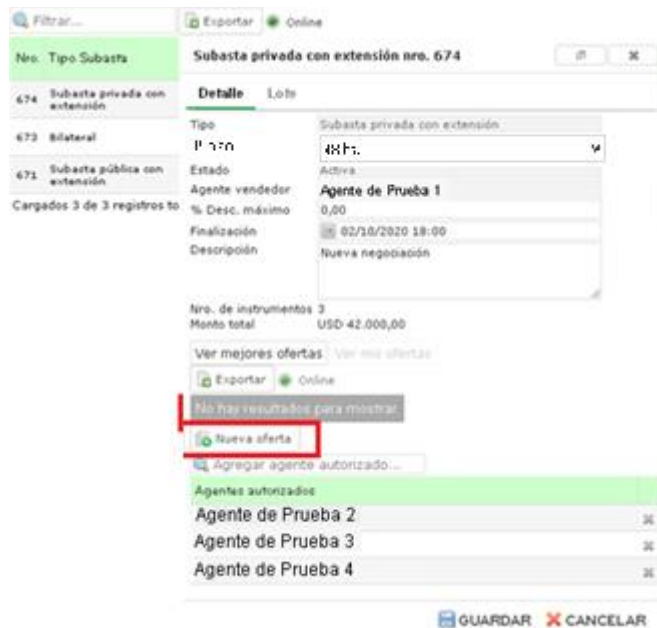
Filtrar...

Exportar Online

| Nro. | Tipo Subasta |
|---|---|
| 674 | Subasta privada con extensión |
| 673 | Bilateral |
| 671 | Subasta pública con extensión |

Cargados 3 de 3 registros to

Subasta privada con extensión nro. 674

Detalle Lote

Tipo Subasta privada con extensión
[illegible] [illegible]
Estado Activa
Agente vendedor Agente de Prueba 1
% Desc. máximo 0,00
Finalización 02/10/2020 18:00
Descripción Nueva negociación

Nro. de instrumentos 3
Monto total USD 42.000,00

Ver mejores ofertas Ver mis ofertas

Exportar Online

No hay resultados para mostrar

Nueva oferta

Agregar agente autorizado...

| Agentes autorizados |
|---|
| Agente de Prueba 2 |
| Agente de Prueba 3 |
| Agente de Prueba 4 |

GUARDAR CANCELAR